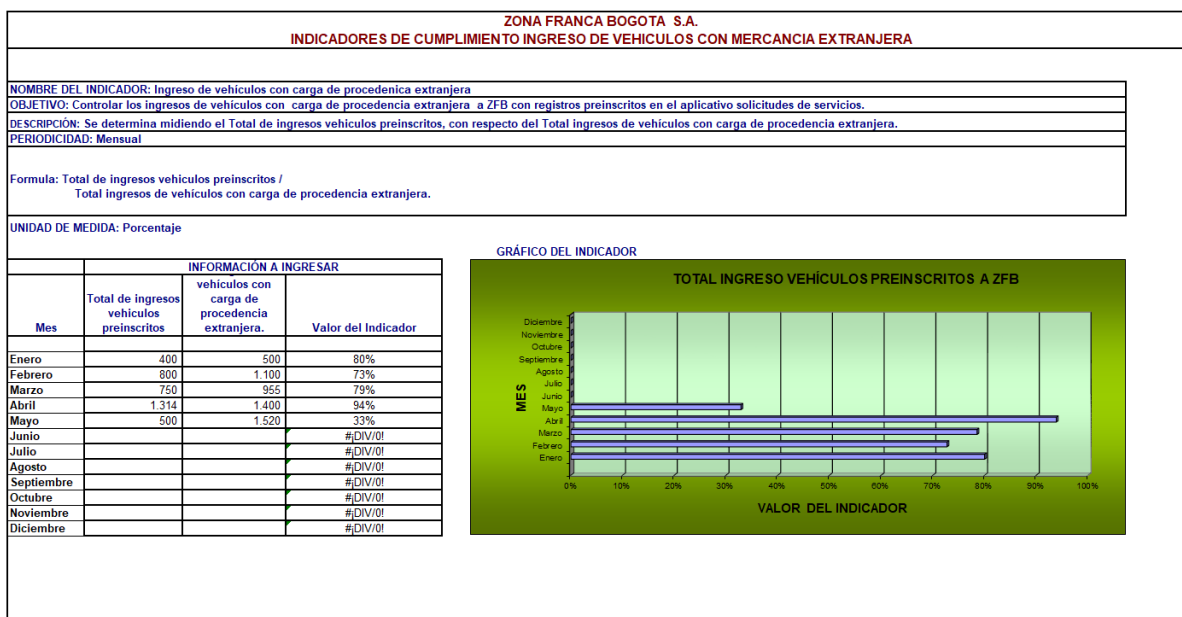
ZONA FRANCA BOGOTA S.A.
INDICADORES DE CUMPLIMIENTO INGRESO DE VEHICULOS CON MERCANCIA EXTRANJERA

NOMBRE DEL INDICADOR: Ingreso de vehículos con carga de procedenica extranjera
OBJETIVO: Controlar los ingresos de vehículos con carga de procedencia extranjera a ZFB con registros preinscritos en el aplicativo solicitudes de servicios.
DESCRIPCIÓN: Se determina midiendo el Total de ingresos vehiculos preinscritos, con respecto del Total ingresos de vehículos con carga de procedencia extranjera.
PERIODICIDAD: Mensual

Formula: Total de ingresos vehiculos preinscritos /
Total ingresos de vehículos con carga de procedencia extranjera.

UNIDAD DE MEDIDA: Porcentaje

INFORMACIÓN A INGRESAR

| Mes | Total de ingresos vehiculos preinscritos | vehículos con carga de procedencia extranjera. | Valor del Indicador |
|---|---|---|---|
| | | | |
| Enero | 400 | 500 | 80% |
| Febrero | 800 | 1.100 | 73% |
| Marzo | 750 | 955 | 79% |
| Abril | 1.314 | 1.400 | 94% |
| Mayo | 500 | 1.520 | 33% |
| Junio | | | #¡DIV/0! |
| Julio | | | #¡DIV/0! |
| Agosto | | | #¡DIV/0! |
| Septiembre | | | #¡DIV/0! |
| Octubre | | | #¡DIV/0! |
| Noviembre | | | #¡DIV/0! |
| Diciembre | | | #¡DIV/0! |

GRÁFICO DEL INDICADOR

TOTAL INGRESO VEHÍCULOS PREINSCRITOS A ZFB

MES
Diciembre
Noviembre
Octubre
Septiembre
Agosto
Julio
Junio
Mayo
Abril
Marzo
Febrero
Enero

0% 10% 20% 30% 40% 50% 60% 70% 80% 90% 100%

VALOR DEL INDICADOR